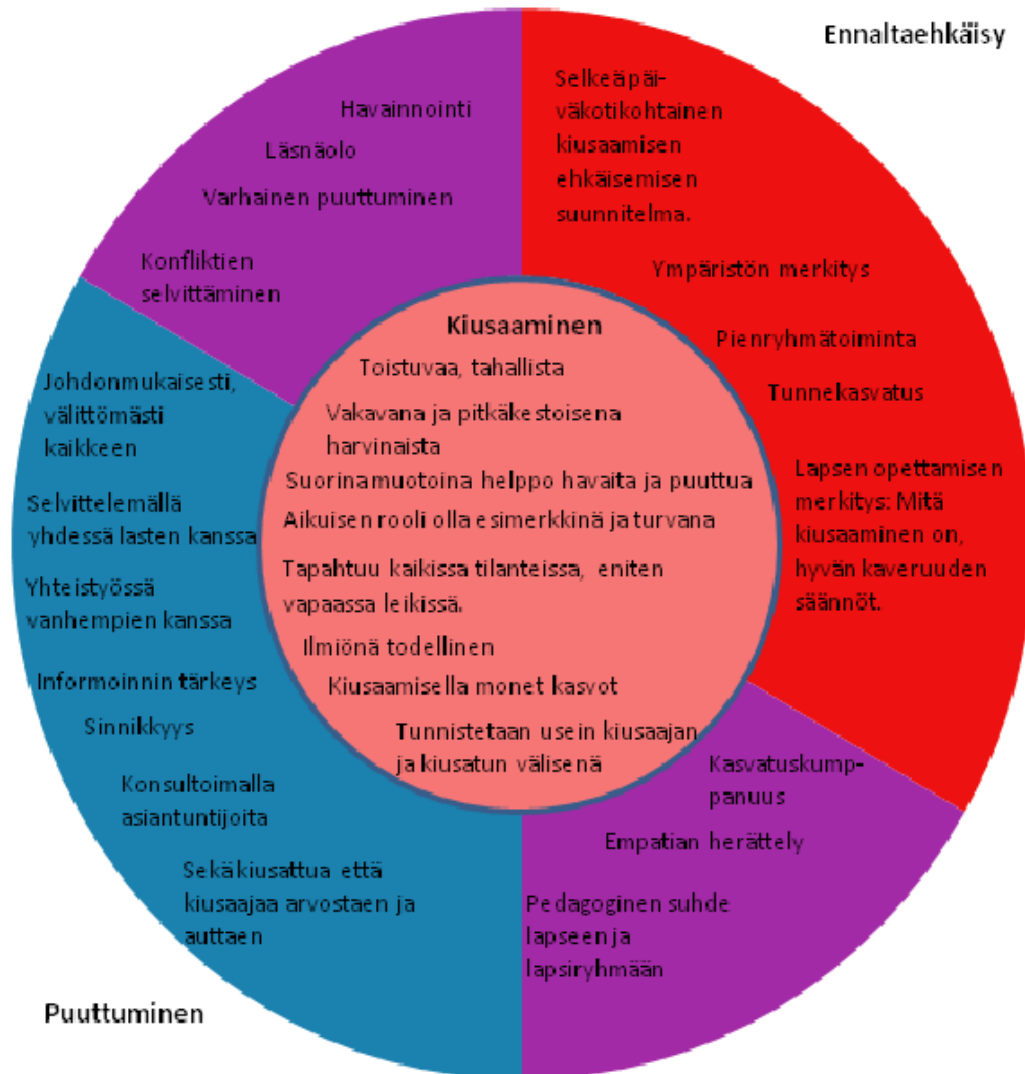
Ennaltaehkäisy

Selkeä päiväkotikohtainen kiusaamisen ehkäisemisen suunnitelma.

Ympäristön merkitys

Pienryhmätoiminta

Tunnekasvatus

Lapsen opettamisen merkitys: Mitä kiusaaminen on, hyvän kaveruuden säännöt.

Kasvatuskumppanuus

Empatian herättely

Pedagoginen suhde lapseen ja lapsiryhmään

Havainnointi

Läsnäolo

Varhainen puuttuminen

Konfliktien selvittäminen

Johdonmukaisesti, välittömästi kaikkeen

Selvittelemällä yhdessä lasten kanssa

Yhteistyössä vanhempien kanssa

Informoinnin tärkeys

Sinnikkyys

Konsultoimalla asiantuntijoita

Sekä kiusattua että kiusaajaa arvostaen ja auttaen

Puuttuminen

Kiusaaminen

Toistuvaa, tahallista

Vakavana ja pitkäkestoisena harvinaista

Suorinamuotoina helppo havaita ja puuttua

Aikuisen rooli olla esimerkkinä ja turvana

Tapahtuu kaikissa tilanteissa, eniten vapaassa leikissä.

Ilmiönä todellinen

Kiusaamisella monet kasvot

Tunnistetaan usein kiusaajan ja kiusatun välisenä